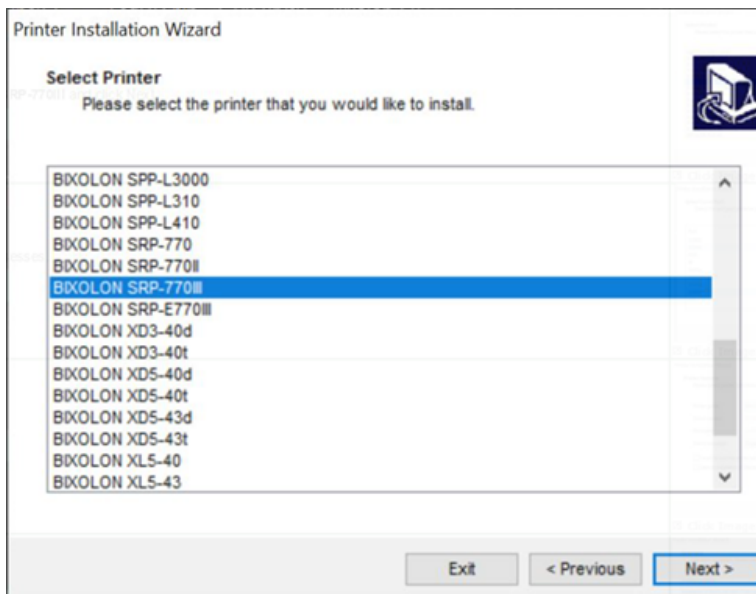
Printer Installation Wizard

Select Printer
Please select the printer that you would like to install.

BIXOLON SPP-L3000
BIXOLON SPP-L310
BIXOLON SPP-L410
BIXOLON SRP-770
BIXOLON SRP-770II
BIXOLON SRP-770III
BIXOLON SRP-E770III
BIXOLON XD3-40d
BIXOLON XD3-40t
BIXOLON XD5-40d
BIXOLON XD5-40t
BIXOLON XD5-43d
BIXOLON XD5-43t
BIXOLON XL5-40
BIXOLON XL5-43

Exit
< Previous
Next >